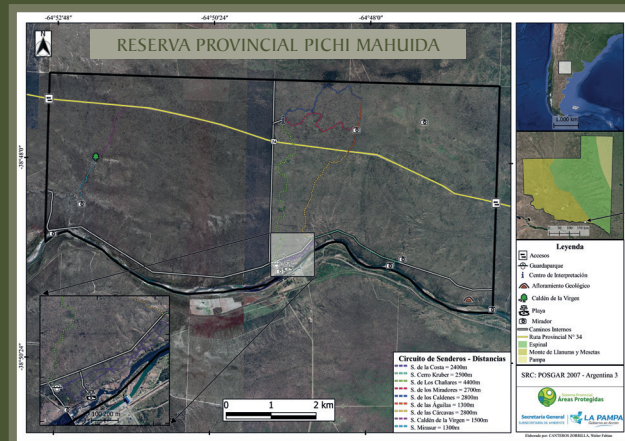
-64°52'48"
-64°50'24"
-64°48'0"

RESERVA PROVINCIAL PICHI MAHUIDA

N

-38°48'0"
-38°50'24"

1.200 km

0 50 100 150 km

Leyenda
Accesos
Guardaparque
Centro de Interpretación
Afloramiento Geológico
Caldén de la Virgen
Playa
Mirador
Caminos Internos
Ruta Provincial N° 34
Espinal
Monte de Llanuras y Mesetas
Pampa

SRC: POSGAR 2007 - Argentina 3

Áreas Protegidas

Secretaría General
LA PAMPA

Circuito de Senderos - Distancias
S. de la Costa = 2400m
S. Cerro Kruber = 2500m
S. de Los Chañares = 4400m
S. de los Miradores = 2700m
S. de los Caldenes = 2800m
S. de las Águilas = 1300m
S. de las Cárcavas = 2800m
S. Caldén de la Virgen = 1500m
S. Minisur = 1300m

0 1 2 km

0 100 200 m

Elaborado por: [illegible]